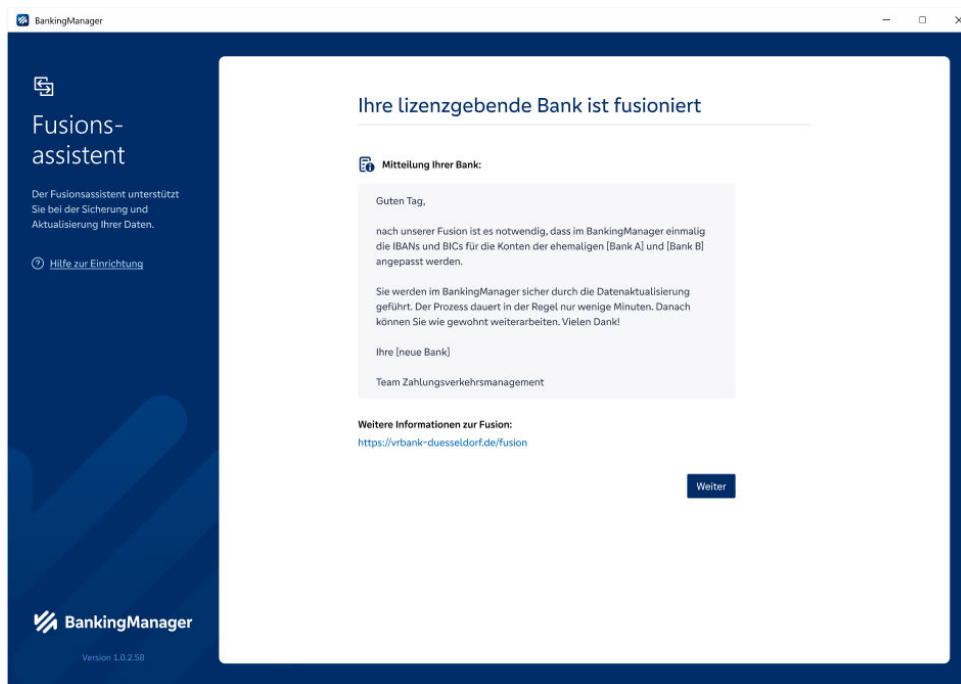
BankingManager

Fusionsassistent

Der Fusionsassistent unterstützt Sie bei der Sicherung und Aktualisierung Ihrer Daten.

Hilfe zur Einrichtung

BankingManager

Version 1.0.2.58

Ihre lizenzgebende Bank ist fusioniert

Mitteilung Ihrer Bank:

Guten Tag,

nach unserer Fusion ist es notwendig, dass im BankingManager einmalig die IBANs und BICs für die Konten der ehemaligen [Bank A] und [Bank B] angepasst werden.

Sie werden im BankingManager sicher durch die Datenaktualisierung geführt. Der Prozess dauert in der Regel nur wenige Minuten. Danach können Sie wie gewohnt weiterarbeiten. Vielen Dank!

Ihre [neue Bank]

Team Zahlungsverkehrsmanagement

Weitere Informationen zur Fusion:
https://vrbank-duesseldorf.de/fusion

Weiter